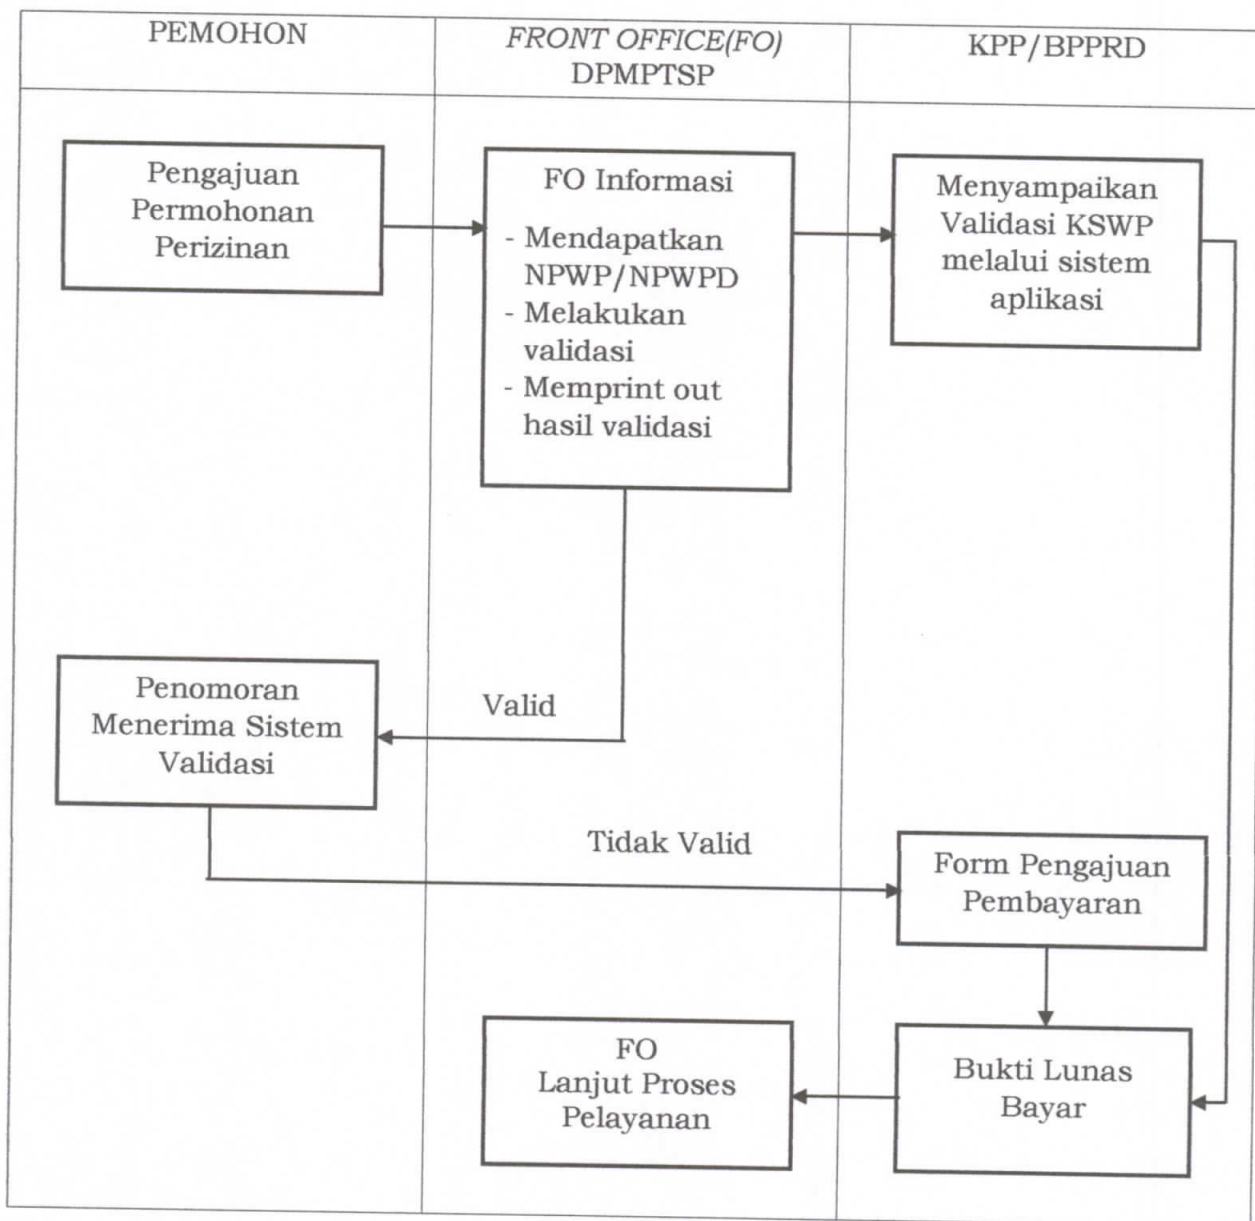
| PEMOHON | *FRONT OFFICE(FO)* DPMPTSP | KPP/BPPRD |
|---|---|---|

Pengajuan Permohonan Perizinan

FO Informasi

- Mendapatkan NPWP/NPWPD
- Melakukan validasi
- Memprint out hasil validasi

Menyampaikan Validasi KSWP melalui sistem aplikasi

Valid

Penomoran Menerima Sistem Validasi

Tidak Valid

Form Pengajuan Pembayaran

FO Lanjut Proses Pelayanan

Bukti Lunas Bayar